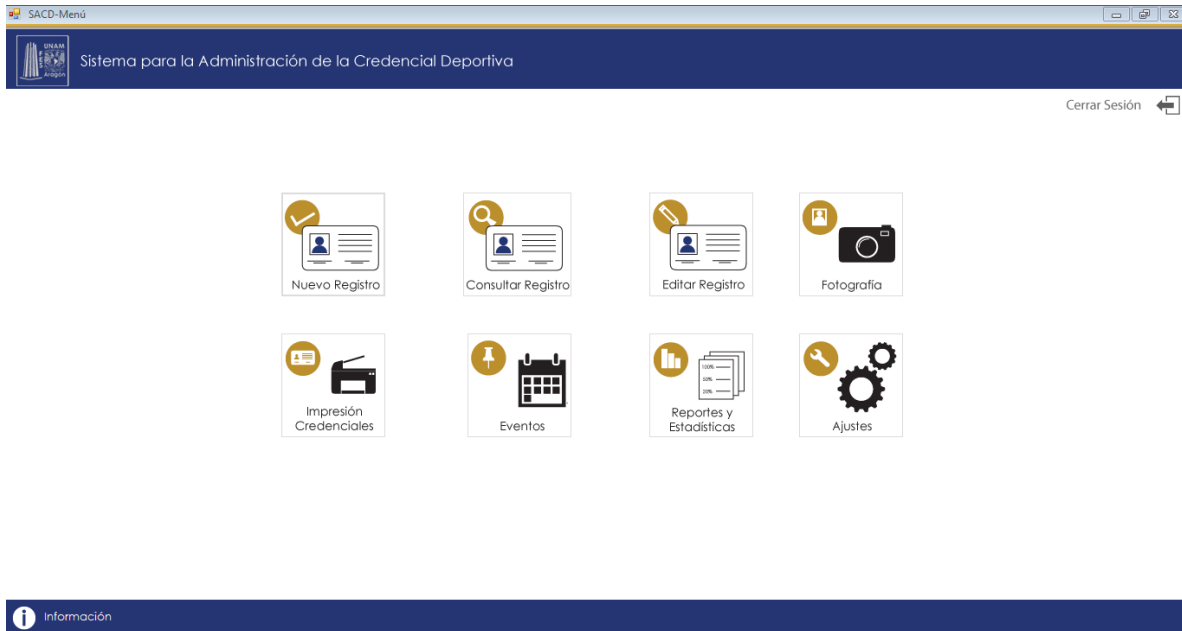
SACD-Menú

UNAM Aragón

Sistema para la Administración de la Credencial Deportiva

Cerrar Sesión

Nuevo Registro

Consultar Registro

Editar Registro

Fotografía

Impresión Credenciales

Eventos

100%
50%
20%

Reportes y Estadísticas

Ajustes

Información